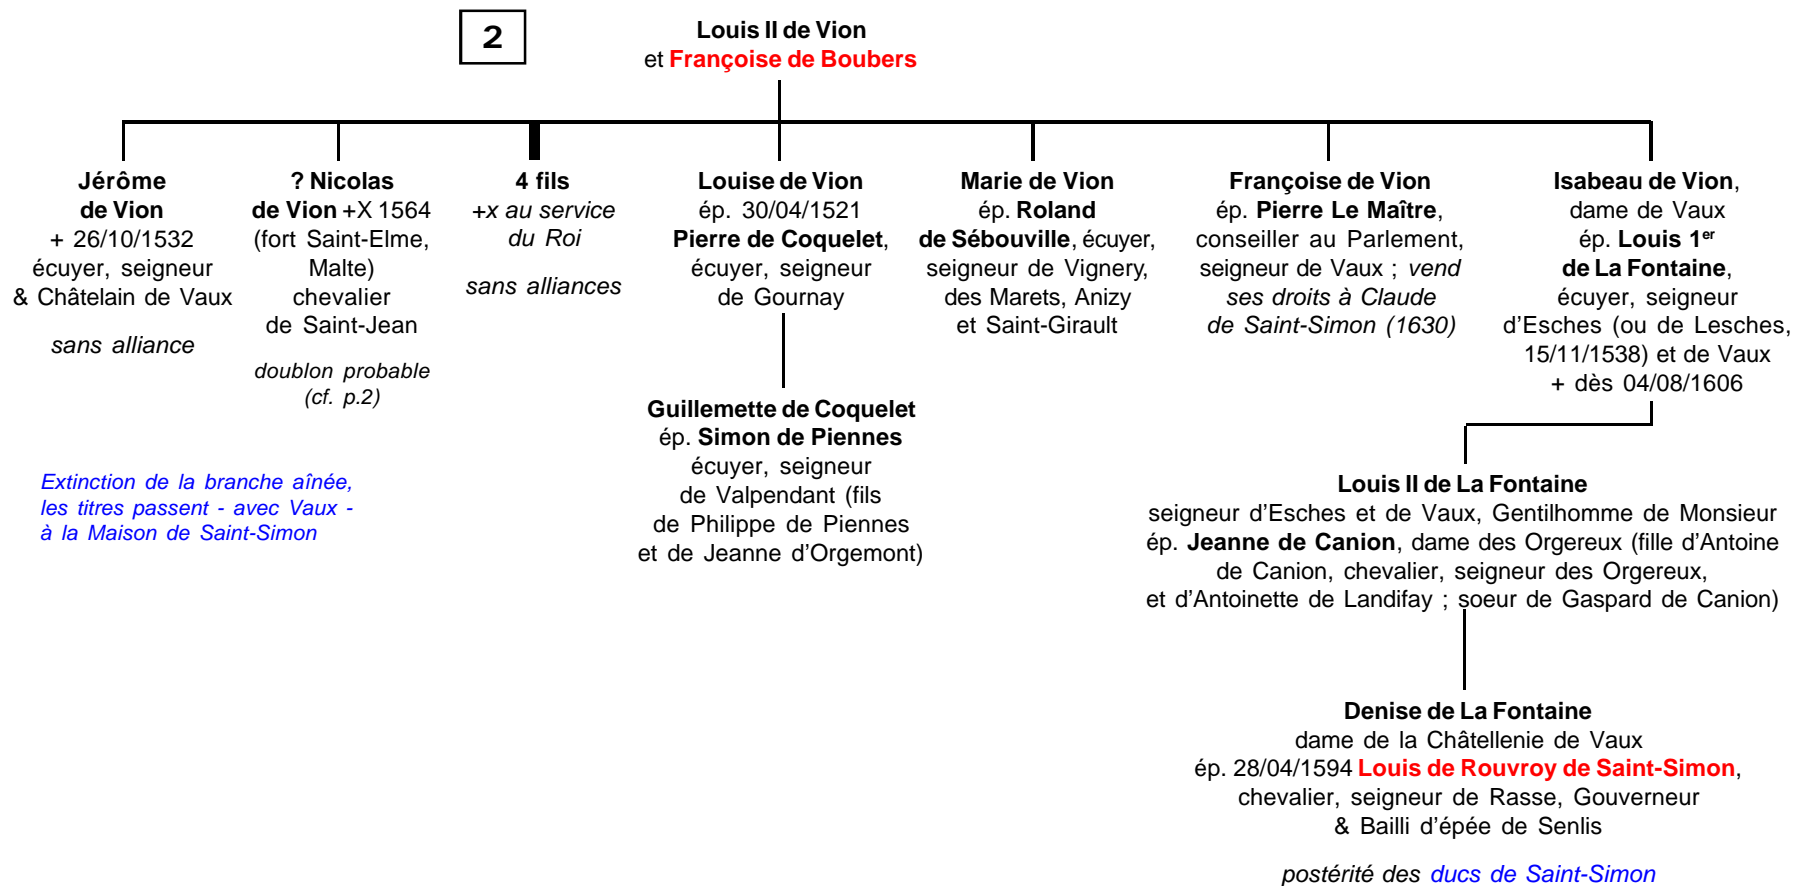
2

Louis II de Vion
et Françoise de Boubers

Jérôme de Vion
+ 26/10/1532
écuyer, seigneur & Châtelain de Vaux

sans alliance

? Nicolas de Vion +X 1564
(fort Saint-Elme, Malte)
chevalier de Saint-Jean

doublon probable (cf. p.2)

4 fils
+x au service du Roi

sans alliances

Louise de Vion
ép. 30/04/1521
Pierre de Coquelet, écuyer, seigneur de Gournay

Guillemette de Coquelet
ép. Simon de Piennes
écuyer, seigneur de Valpendant (fils de Philippe de Piennes et de Jeanne d'Orgemont)

Marie de Vion
ép. Roland de Sébouville, écuyer, seigneur de Vignery, des Marets, Anizy et Saint-Girault

Françoise de Vion
ép. Pierre Le Maître, conseiller au Parlement, seigneur de Vaux ; vend ses droits à Claude de Saint-Simon (1630)

Isabeau de Vion, dame de Vaux
ép. Louis 1$^{er}$ de La Fontaine, écuyer, seigneur d'Esches (ou de Lesches, 15/11/1538) et de Vaux
+ dès 04/08/1606

Extinction de la branche aînée, les titres passent - avec Vaux - à la Maison de Saint-Simon

Louis II de La Fontaine
seigneur d'Esches et de Vaux, Gentilhomme de Monsieur
ép. Jeanne de Canion, dame des Orgereux (fille d'Antoine de Canion, chevalier, seigneur des Orgereux, et d'Antoinette de Landifay ; soeur de Gaspard de Canion)

Denise de La Fontaine
dame de la Châtellenie de Vaux
ép. 28/04/1594 Louis de Rouvroy de Saint-Simon, chevalier, seigneur de Rasse, Gouverneur & Bailli d'épée de Senlis

postérité des ducs de Saint-Simon